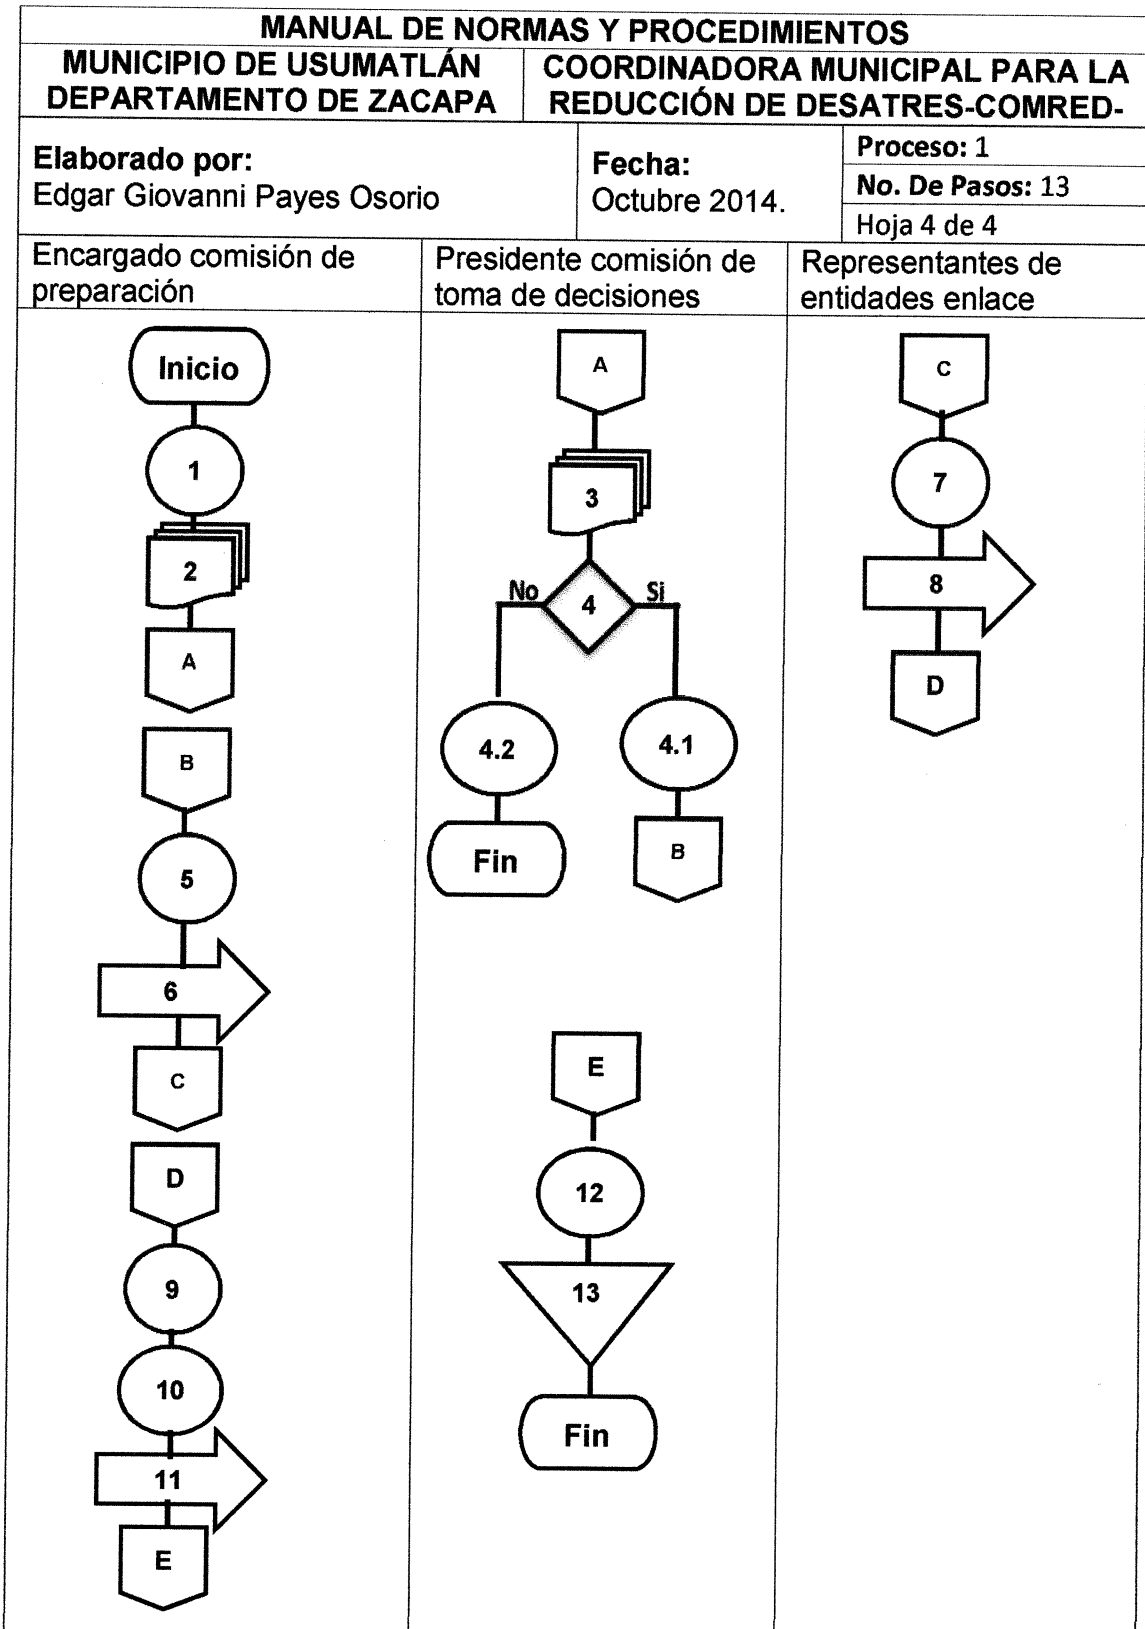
MANUAL DE NORMAS Y PROCEDIMIENTOS

| MUNICIPIO DE USUMATLÁN DEPARTAMENTO DE ZACAPA | COORDINADORA MUNICIPAL PARA LA REDUCCIÓN DE DESATRES-COMRED- |
|---|---|

| Elaborado por: Edgar Giovanni Payes Osorio | Fecha: Octubre 2014. | Proceso: 1 |
|---|---|---|
| | | No. De Pasos: 13 |
| | | Hoja 4 de 4 |

| Encargado comisión de preparación | Presidente comisión de toma de decisiones | Representantes de entidades enlace |
|---|---|---|

Inicio
1
2
A
B
5
6
C
D
9
10
11
E

A
3
No
4
Si
4.2
Fin
4.1
B
E
12
13
Fin

C
7
8
D